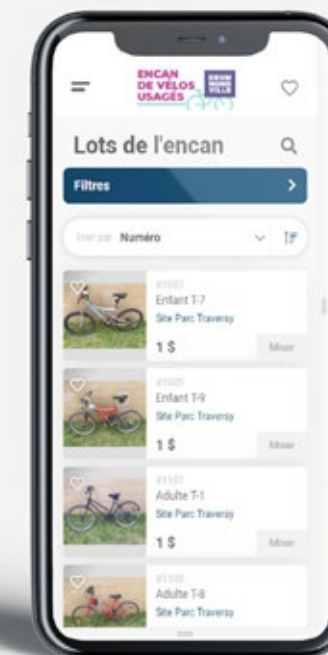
ENCAN DE VÉLOS USAGÉS

DRUM MOND VILLE

Lots de l'encan

Filtres

Trier par Numéro

#1007
Enfant T-7
Site Parc Traversy
1 $
Miser

#1009
Enfant T-9
Site Parc Traversy
1 $
Miser

#1101
Adulte T-1
Site Parc Traversy
1 $
Miser

#1108
Adulte T-8
Site Parc Traversy